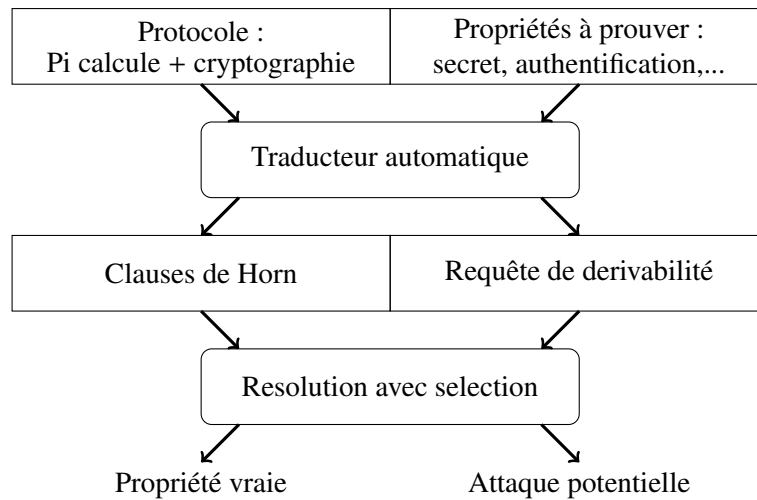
Protocole :
Pi calcule + cryptographie

Propriétés à prouver :
secret, authentification,...

Traducteur automatique

Clauses de Horn

Requête de derivabilité

Resolution avec selection

Propriété vraie

Attaque potentielle